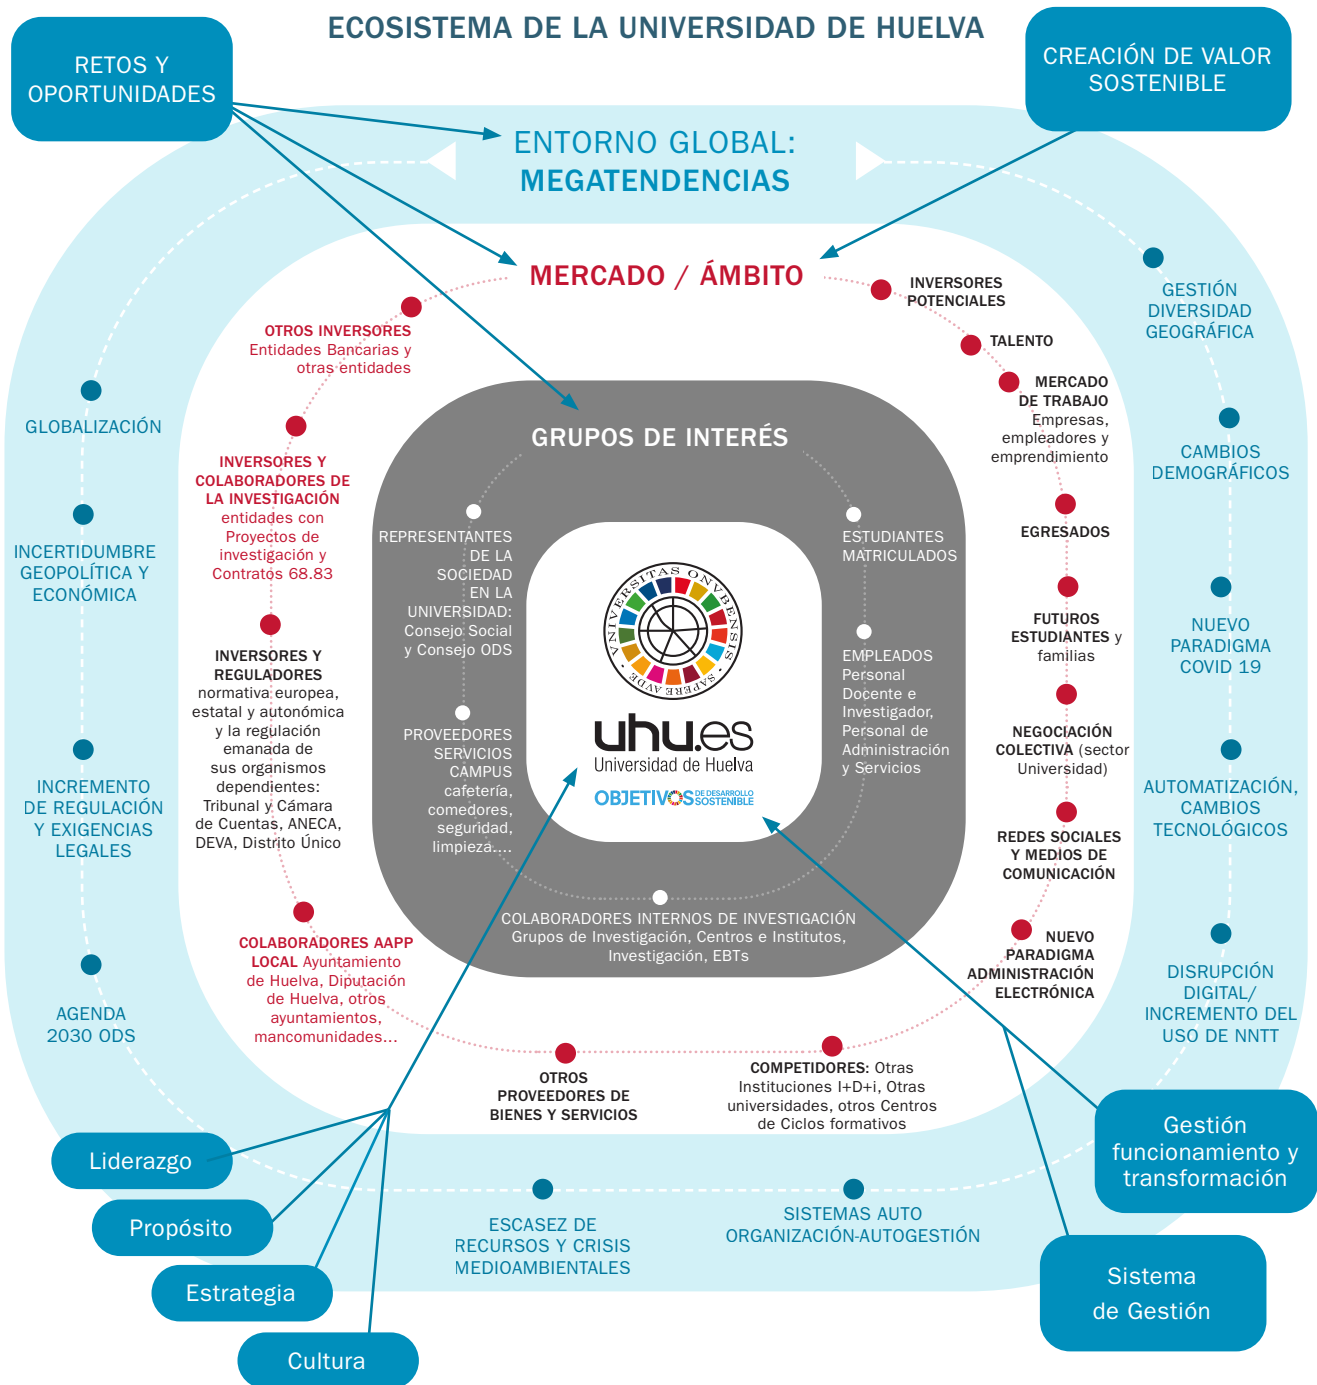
ECOSISTEMA DE LA UNIVERSIDAD DE HUELVA

RETOS Y OPORTUNIDADES

CREACIÓN DE VALOR SOSTENIBLE

ENTORNO GLOBAL: MEGATENDENCIAS

MERCADO / ÁMBITO

GLOBALIZACIÓN

INCERTIDUMBRE GEOPOLÍTICA Y ECONÓMICA

INCREMENTO DE REGULACIÓN Y EXIGENCIAS LEGALES

AGENDA 2030 ODS

GESTIÓN DIVERSIDAD GEOGRÁFICA

CAMBIOS DEMOGRÁFICOS

NUEVO PARADIGMA COVID 19

AUTOMATIZACIÓN, CAMBIOS TECNOLÓGICOS

DISRUPCIÓN DIGITAL/ INCREMENTO DEL USO DE NNTT

ESCASEZ DE RECURSOS Y CRISIS MEDIOAMBIENTALES

SISTEMAS AUTO ORGANIZACIÓN-AUTOGESTIÓN

OTROS INVERSORES Entidades Bancarias y otras entidades

INVERSORES Y COLABORADORES DE LA INVESTIGACIÓN entidades con Proyectos de investigación y Contratos 68.83

INVERSORES Y REGULADORES normativa europea, estatal y autonómica y la regulación emanada de sus organismos dependientes: Tribunal y Cámara de Cuentas, ANECA, DEVA, Distrito Único

COLABORADORES AAPP LOCAL Ayuntamiento de Huelva, Diputación de Huelva, otros ayuntamientos, mancomunidades...

OTROS PROVEEDORES DE BIENES Y SERVICIOS

COMPETIDORES: Otras Instituciones I+D+i, Otras universidades, otros Centros de Ciclos formativos

INVERSORES POTENCIALES

TALENTO

MERCADO DE TRABAJO Empresas, empleadores y emprendimiento

EGRESADOS

FUTUROS ESTUDIANTES y familias

NEGOCIACIÓN COLECTIVA (sector Universidad)

REDES SOCIALES Y MEDIOS DE COMUNICACIÓN

NUEVO PARADIGMA ADMINISTRACIÓN ELECTRÓNICA

GRUPOS DE INTERÉS

REPRESENTANTES DE LA SOCIEDAD EN LA UNIVERSIDAD: Consejo Social y Consejo ODS

PROVEEDORES SERVICIOS CAMPUS cafetería, comedores, seguridad, limpieza....

ESTUDIANTES MATRICULADOS

EMPLEADOS Personal Docente e Investigador, Personal de Administración y Servicios

COLABORADORES INTERNOS DE INVESTIGACIÓN Grupos de Investigación, Centros e Institutos, Investigación, EBTs

UNIVERSITAS ONUBENSIS SAPERE AUDE

uhu.es Universidad de Huelva

OBJETIVOS DE DESARROLLO SOSTENIBLE

Liderazgo

Propósito

Estrategia

Cultura

Gestión funcionamiento y transformación

Sistema de Gestión